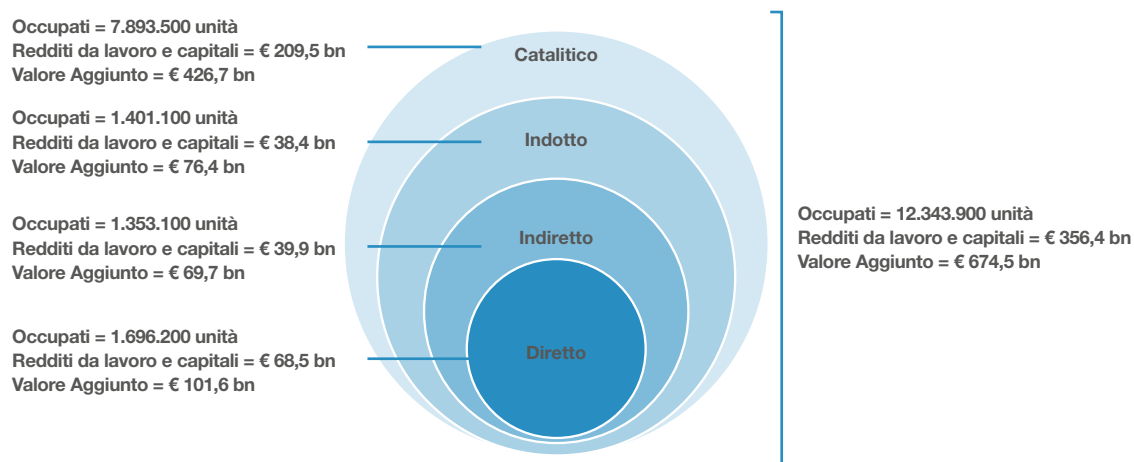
Occupati = 7.893.500 unità
Redditi da lavoro e capitali = € 209,5 bn
Valore Aggiunto = € 426,7 bn

Catalitico

Occupati = 1.401.100 unità
Redditi da lavoro e capitali = € 38,4 bn
Valore Aggiunto = € 76,4 bn

Indotto

Occupati = 1.353.100 unità
Redditi da lavoro e capitali = € 39,9 bn
Valore Aggiunto = € 69,7 bn

Indiretto

Occupati = 1.696.200 unità
Redditi da lavoro e capitali = € 68,5 bn
Valore Aggiunto = € 101,6 bn

Diretto

Occupati = 12.343.900 unità
Redditi da lavoro e capitali = € 356,4 bn
Valore Aggiunto = € 674,5 bn